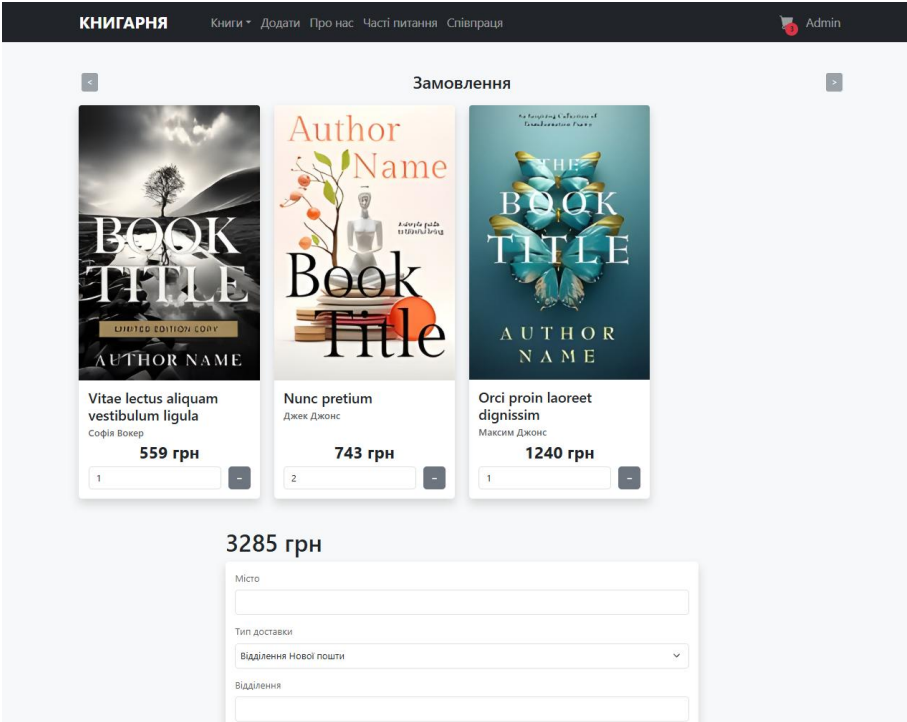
КНИГАРНЯ Книги ▾ Додати Про нас Часті питання Співпраця

1 Admin

<

Замовлення

>

BOOK TITLE
LIMITED EDITION COPY
AUTHOR NAME

Author Name
Book Title

THE BOOK TITLE
AUTHOR NAME

Vitae lectus aliquam vestibulum ligula
Софія Вокер
559 грн
1
-

Nunc pretium
Джек Джонс
743 грн
2
-

Orci proin laoreet dignissim
Максим Джонс
1240 грн
1
-

3285 грн

Місто

Тип доставки

Відділення Нової пошти

Відділення